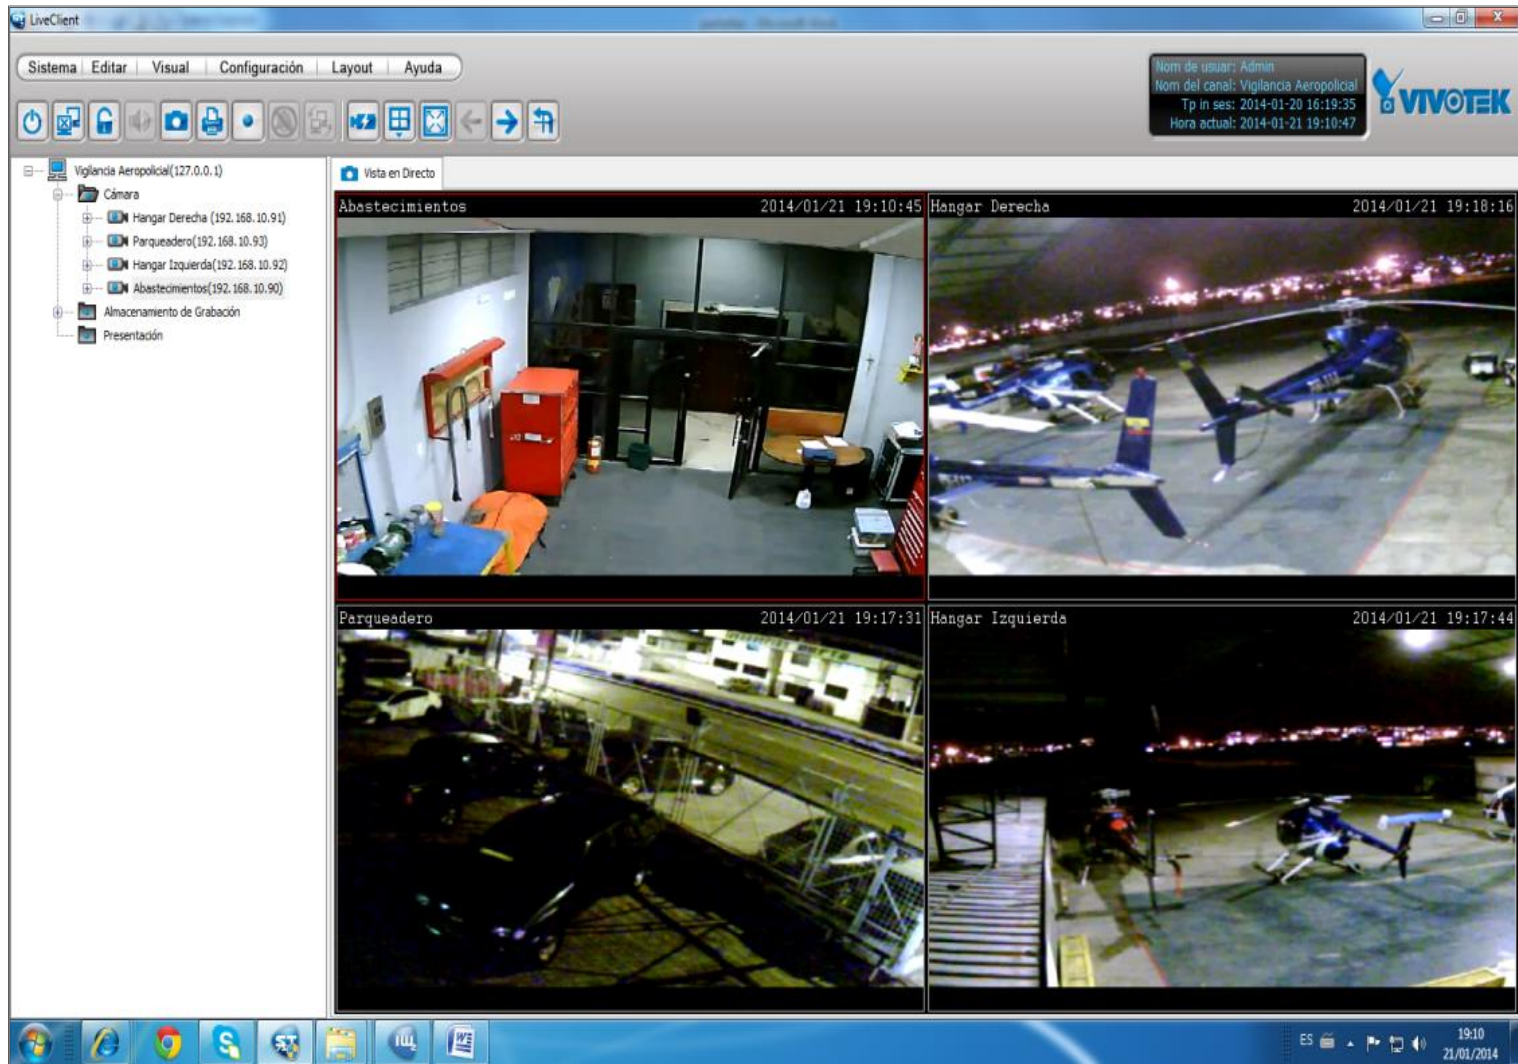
LiveClient

Sistema | Editar | Visual | Configuración | Layout | Ayuda

Nom de usuar: Admin
Nom del canal: Vigilancia Aeropolicial
Tp in ses: 2014-01-20 16:19:35
Hora actual: 2014-01-21 19:10:47

VIVOTEK

Vigilancia Aeropolicial(127.0.0.1)
Cámara
Hangar Derecha (192.168.10.91)
Parqueadero(192.168.10.93)
Hangar Izquierda(192.168.10.92)
Abastecimientos(192.168.10.90)
Almacenamiento de Grabación
Presentación

Vista en Directo

Abastecimientos 2014/01/21 19:10:45
Hangar Derecha 2014/01/21 19:18:16
Parqueadero 2014/01/21 19:17:31
Hangar Izquierda 2014/01/21 19:17:44

ES
19:10
21/01/2014